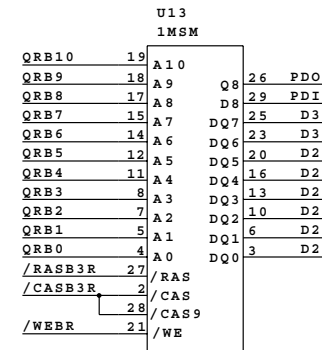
U13
1MSM

QRB10 19 A10
QRB9 18 A9
QRB8 17 A8
QRB7 15 A7
QRB6 14 A6
QRB5 12 A5
QRB4 11 A4
QRB3 8 A3
QRB2 7 A2
QRB1 5 A1
QRB0 4 A0
/RASB3R 27 /RAS
/CASB3R 2 /CAS
28 /CAS9
/WEBR 21 /WE

Q8 26 PDO
D8 29 PDI
DQ7 25 D3
DQ6 23 D3
DQ5 20 D2
DQ4 16 D2
DQ3 13 D2
DQ2 10 D2
DQ1 6 D2
DQ0 3 D2